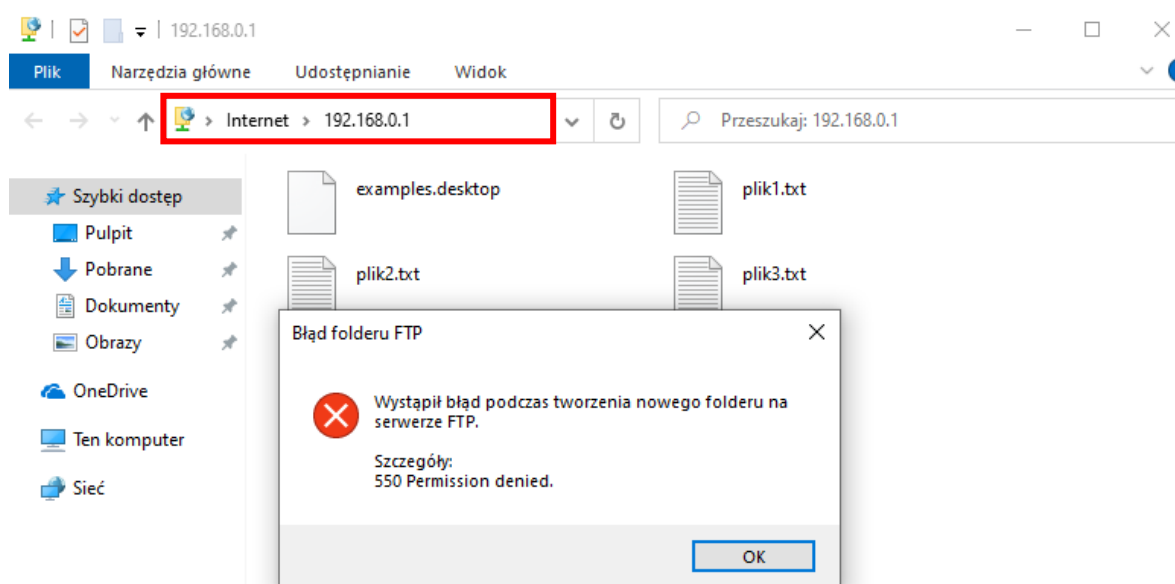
192.168.0.1

Plik Narzędzia główne Udostępnianie Widok

Internet > 192.168.0.1

Przeszukaj: 192.168.0.1

Szybki dostęp
Pulpit
Pobrane
Dokumenty
Obrazy
OneDrive
Ten komputer
Sieć

examples.desktop
plik1.txt
plik2.txt
plik3.txt

Błąd folderu FTP

Wystąpił błąd podczas tworzenia nowego folderu na serwerze FTP.

Szczegóły:
550 Permission denied.

OK